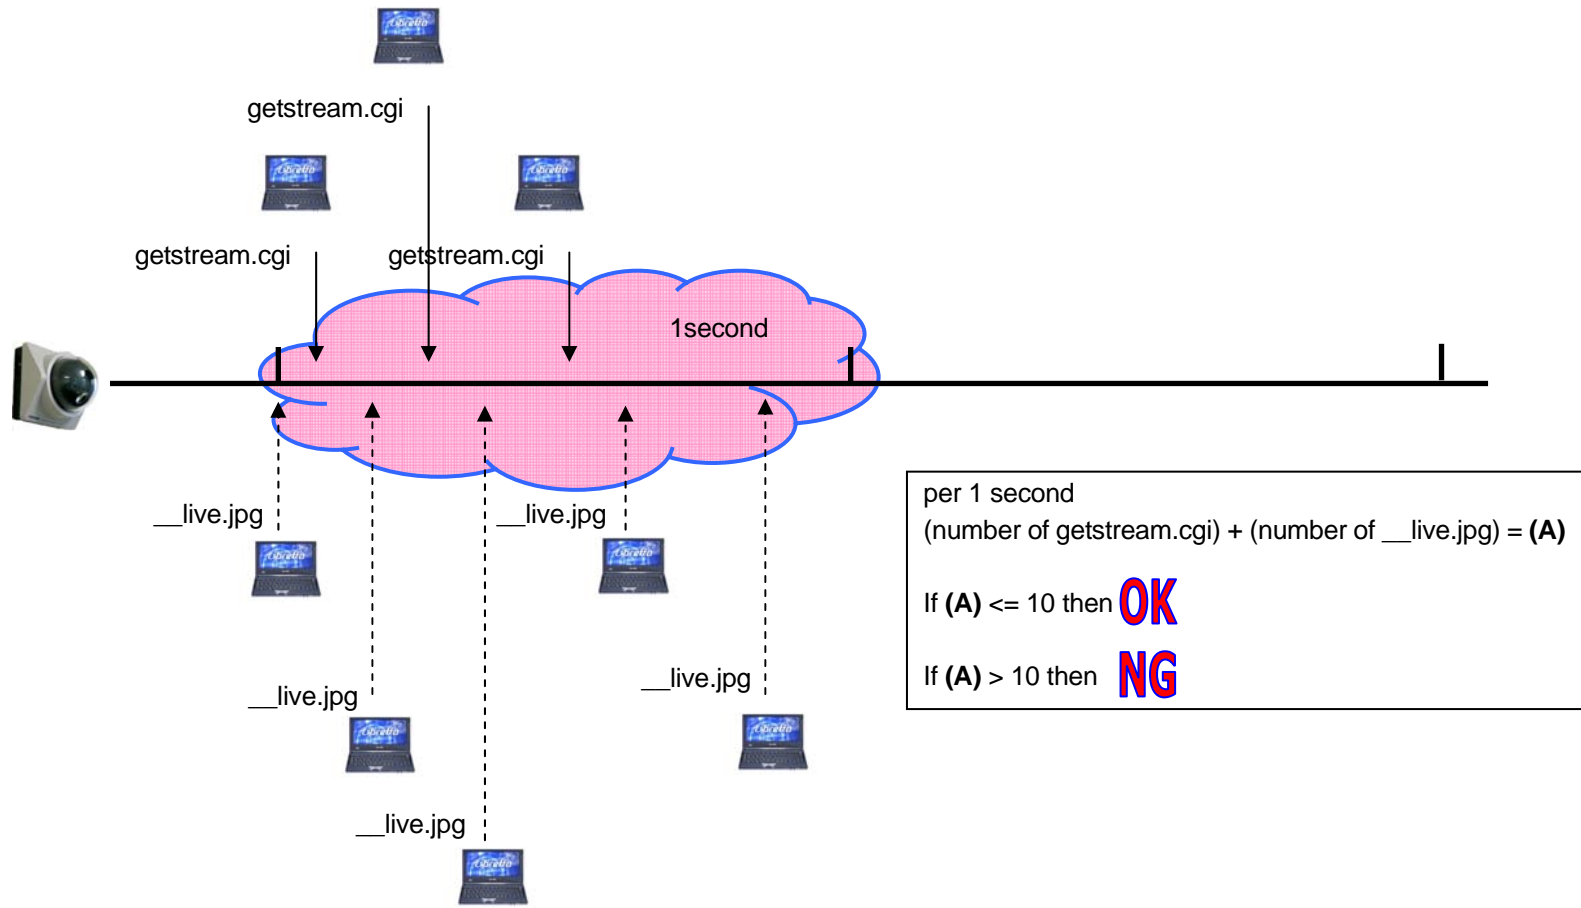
getstream.cgi

getstream.cgi

getstream.cgi

1second

__live.jpg

__live.jpg

__live.jpg

__live.jpg

__live.jpg

per 1 second
(number of getstream.cgi) + (number of __live.jpg) = **(A)**

If **(A)** <= 10 then OK

If **(A)** > 10 then NG